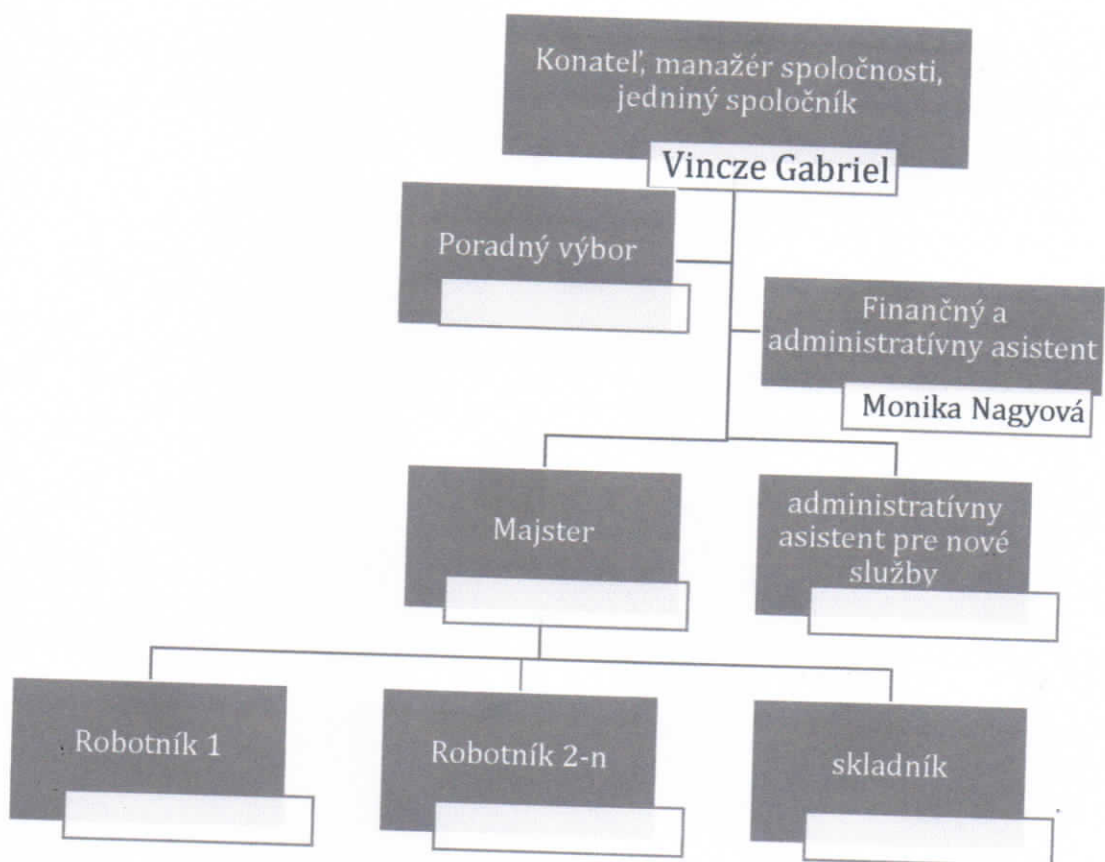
Konateľ, manažér spoločnosti, jediný spoločník

Vincze Gabriel

Poradný výbor

Finančný a administratívny asistent

Monika Nagyová

Majster

administratívny asistent pre nové služby

Robotník 1

Robotník 2-n

skladník